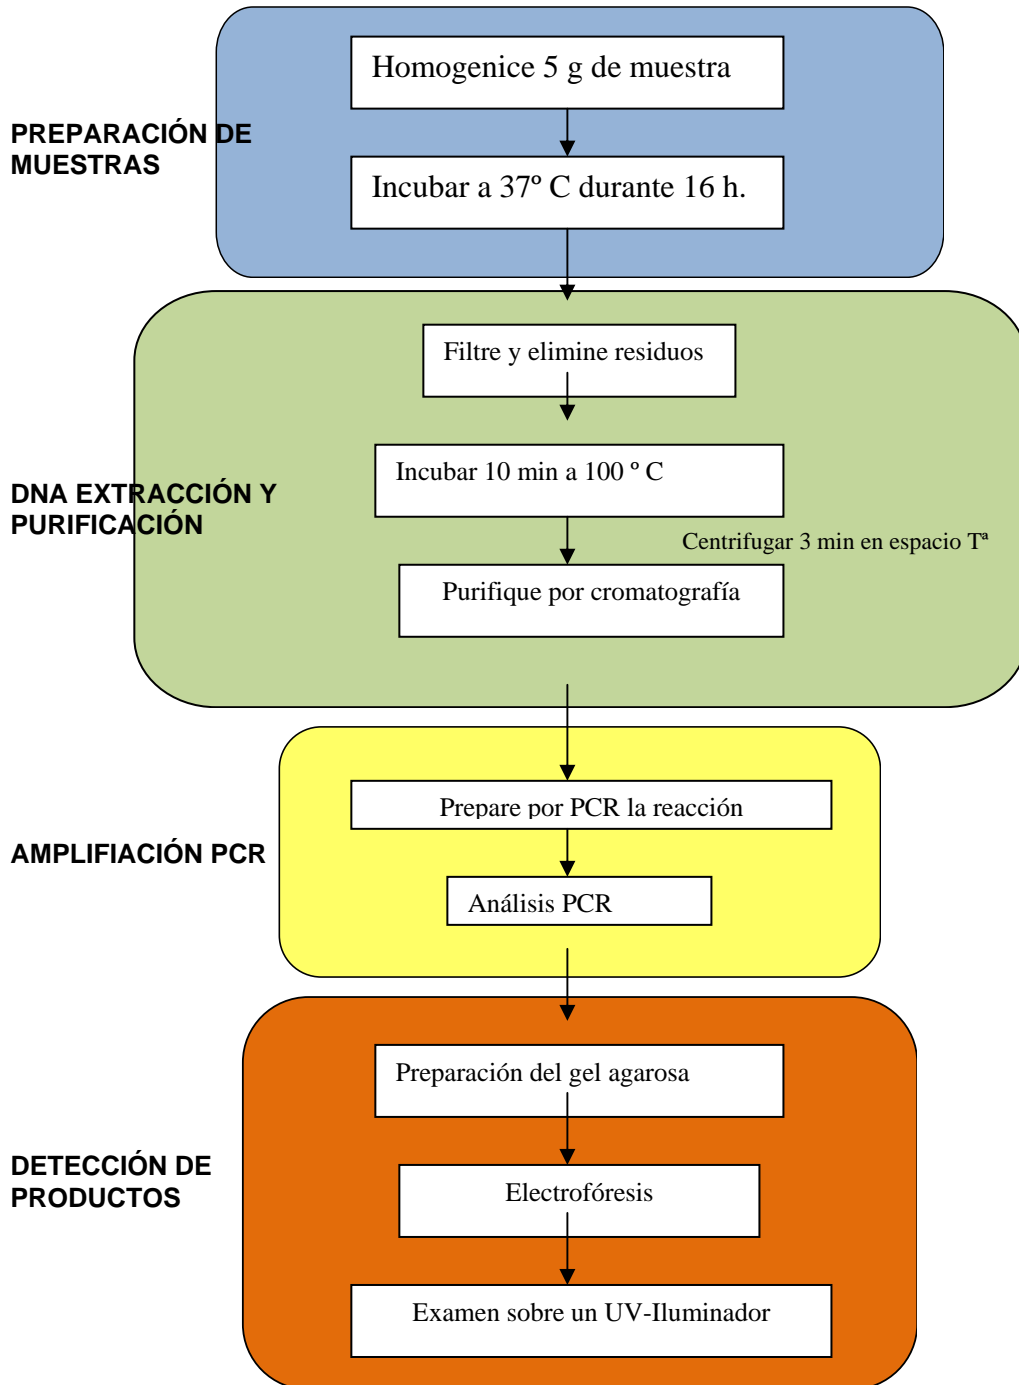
PREPARACIÓN DE MUESTRAS

Homogenice 5 g de muestra

Incubar a 37º C durante 16 h.

DNA EXTRACCIÓN Y PURIFICACIÓN

Filtre y elimine residuos

Incubar 10 min a 100 º C

Centrifugar 3 min en espacio Tª

Purifique por cromatografía

AMPLIFIACIÓN PCR

Prepare por PCR la reacción

Análisis PCR

DETECCIÓN DE PRODUCTOS

Preparación del gel agarosa

Electrofóresis

Examen sobre un UV-Iluminador